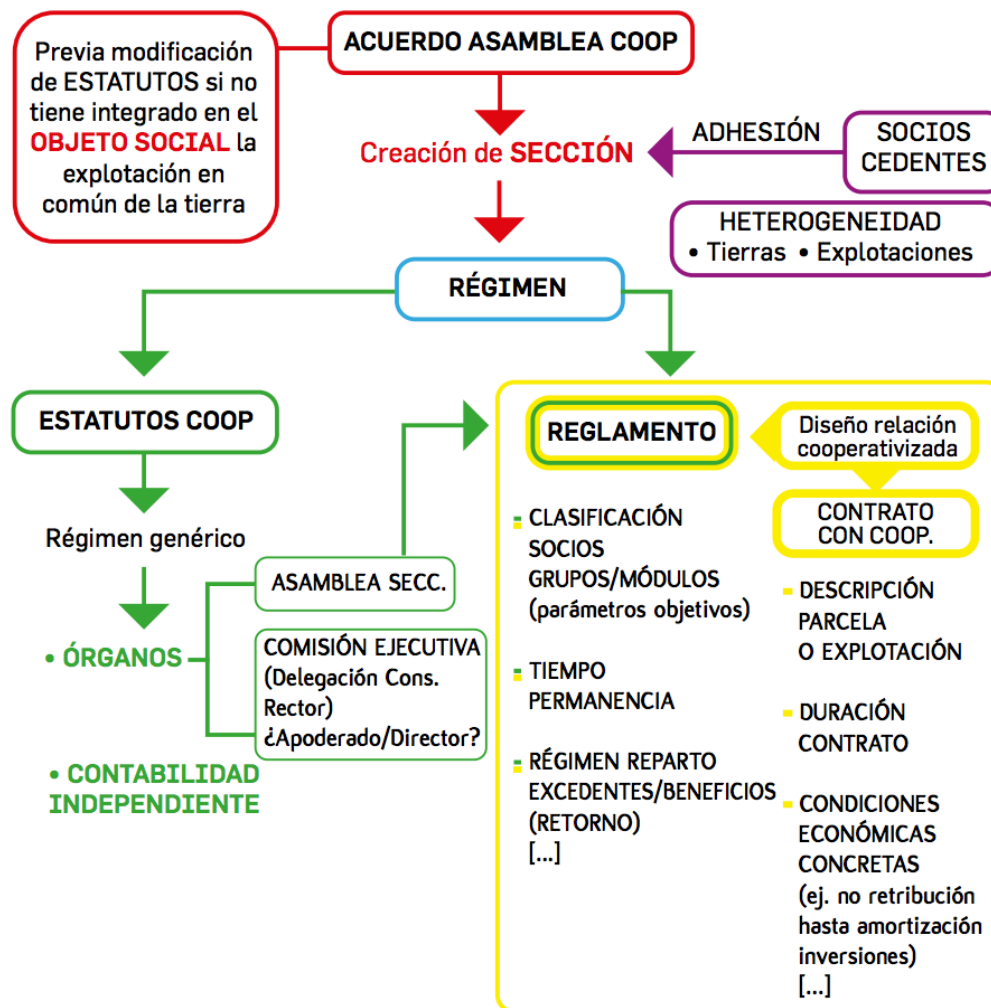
Previa modificación de ESTATUTOS si no tiene integrado en el OBJETO SOCIAL la explotación en común de la tierra

ACUERDO ASAMBLEA COOP

Creación de SECCIÓN

ADHESIÓN

SOCIOS CEDENTES

HETEROGENEIDAD
• Tierras • Explotaciones

RÉGIMEN

ESTATUTOS COOP

Régimen genérico

• ÓRGANOS

ASAMBLEA SECC.

COMISIÓN EJECUTIVA (Delegación Cons. Rector) ¿Apoderado/Director?

• CONTABILIDAD INDEPENDIENTE

REGLAMENTO

Diseño relación cooperativizada

CONTRATO CON COOP.

- CLASIFICACIÓN SOCIOS GRUPOS/MÓDULOS (parámetros objetivos)

- TIEMPO PERMANENCIA

- RÉGIMEN REPARTO EXCEDENTES/BENEFICIOS (RETORNO) [...]

- DESCRIPCIÓN PARCELA O EXPLOTACIÓN

- DURACIÓN CONTRATO

- CONDICIONES ECONÓMICAS CONCRETAS (ej. no retribución hasta amortización inversiones) [...]